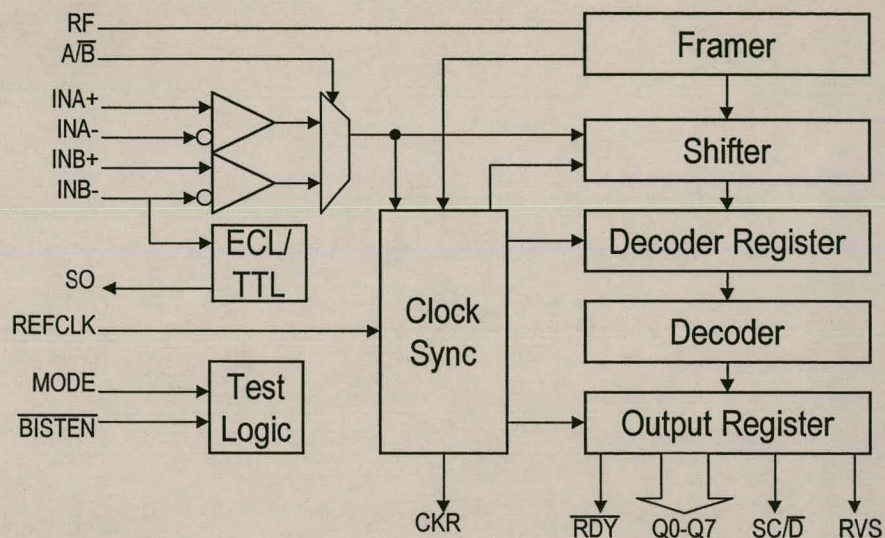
RF
A/$\overline{B}$
INA+
INA-
INB+
INB-
SO
REFCLK
MODE
$\overline{BISTEN}$
ECL/ TTL
Test Logic
Clock Sync
CKR
Framer
Shifter
Decoder Register
Decoder
Output Register
$\overline{RDY}$
Q0-Q7
SC/$\overline{D}$
RVS